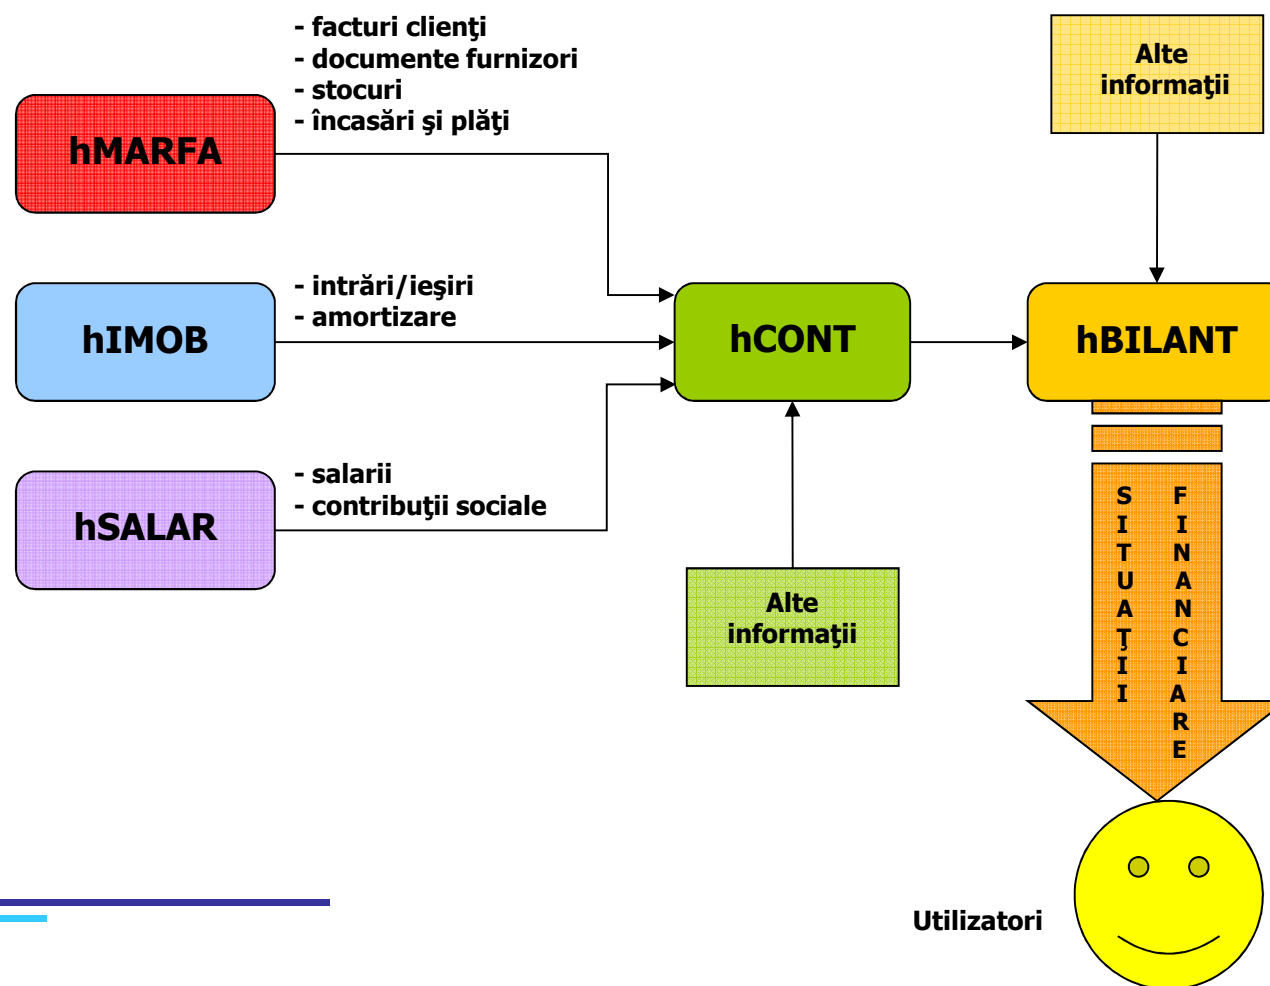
- facturi clienţi
- documente furnizori
- stocuri
- încasări şi plăţi

hMARFA

Alte informaţii

- intrări/ieşiri
- amortizare

hIMOB

hCONT

hBILANT

- salarii
- contribuţii sociale

hSALAR

Alte informaţii

SITUAŢII FINANCIARE

Utilizatori